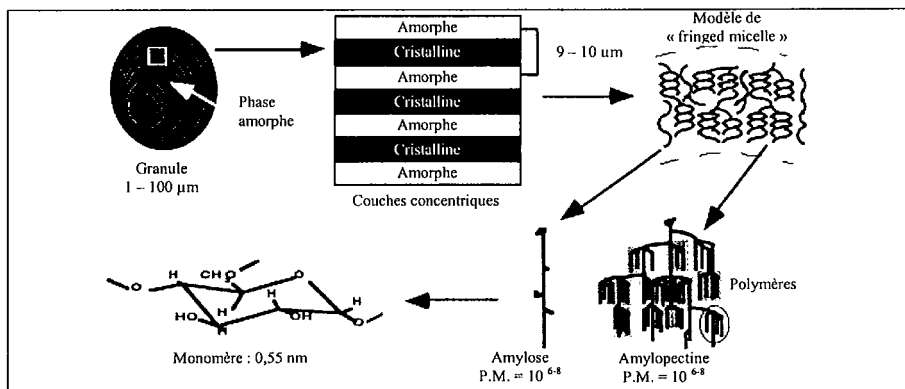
Phase amorphe

Granule
1 – 100 µm

Amorphe
Cristalline
Amorphe
Cristalline
Amorphe
Cristalline
Amorphe

Couches concentriques

9 – 10 um

Modèle de « fringed micelle »

Polymères

Amylose
P.M. = $10^{6-8}$

Amylopectine
P.M. = $10^{6-8}$

H CH O H H H HO H OH

Monomère : 0,55 nm